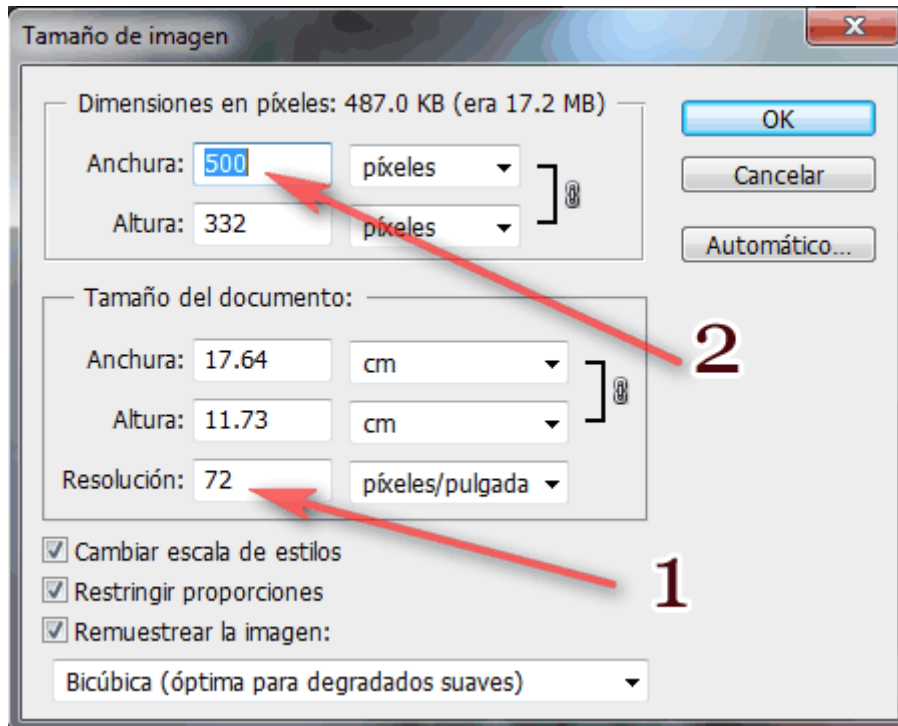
Tamaño de imagen

Dimensiones en píxeles: 487.0 KB (era 17.2 MB)

Anchura: 500 píxeles

Altura: 332 píxeles

OK

Cancelar

Automático...

Tamaño del documento:

Anchura: 17.64 cm

Altura: 11.73 cm

Resolución: 72 píxeles/pulgada

2

1

Cambiar escala de estilos

Restringir proporciones

Remuestrear la imagen:

Bicúbica (óptima para degradados suaves)